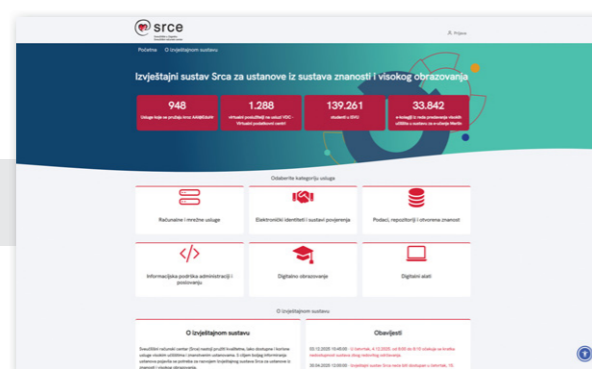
srce

Prijava

Početna O izvještajnom sustavu

Izvještajni sustav Srca za ustanove iz sustava znanosti i visokog obrazovanja

948
Usluge koje se prodaju iz AAI@EduHr

1.288
Virtualni poslužitelji na usluzi VDC - Virtualni podatkovni centri

139.261
studenti u ISVU

33.842
e-kolegiji iz Merlina

Odaberite kategoriju usluge

Računalne i mrežne usluge

Elektronički identiteti i sustavi povjerenja

Podaci, repozitoriji i otvorena znanost

Informacijska podrška administraciji i poslovanju

Digitalno obrazovanje

Digitalni alati

O izvještajnom sustavu

O izvještajnom sustavu

Obavijesti

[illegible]